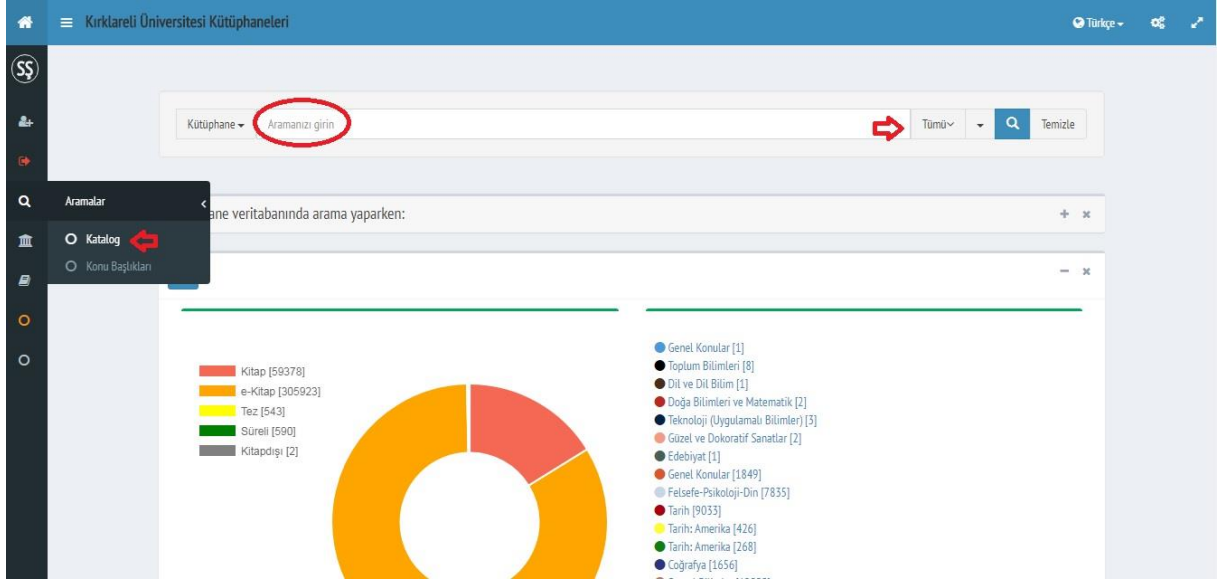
Kırklareli Üniversitesi Kütüphaneleri

Türkçe

SS

Kütüphane
Aramanızı girin
Tümü
Temizle

Aramalar
Katalog
Konu Başlıkları

ane veritabanında arama yaparken:

Kitap [59378]
e-Kitap [305923]
Tez [543]
Süreli [590]
Kitapdışı [2]

Genel Konular [1]
Toplum Bilimleri [8]
Dil ve Dil Bilim [1]
Doğa Bilimleri ve Matematik [2]
Teknoloji (Uygulamalı Bilimler) [3]
Güzel ve Dokoratif Sanatlar [2]
Edebiyat [1]
Genel Konular [1849]
Felsefe-Psikoloji-Din [7835]
Tarih [9033]
Tarih: Amerika [426]
Tarih: Amerika [268]
Coğrafya [1656]
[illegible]